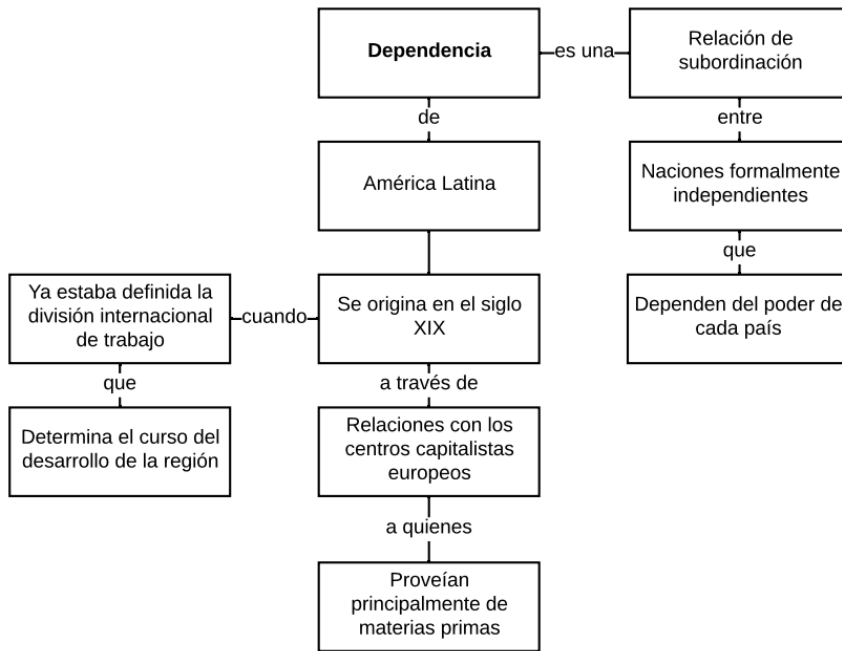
Dependencia

es una

Relación de subordinación

de

América Latina

entre

Naciones formalmente independientes

que

Dependen del poder de cada país

Ya estaba definida la división internacional de trabajo

cuando

Se origina en el siglo XIX

que

Determina el curso del desarrollo de la región

a través de

Relaciones con los centros capitalistas europeos

a quienes

Proveían principalmente de materias primas